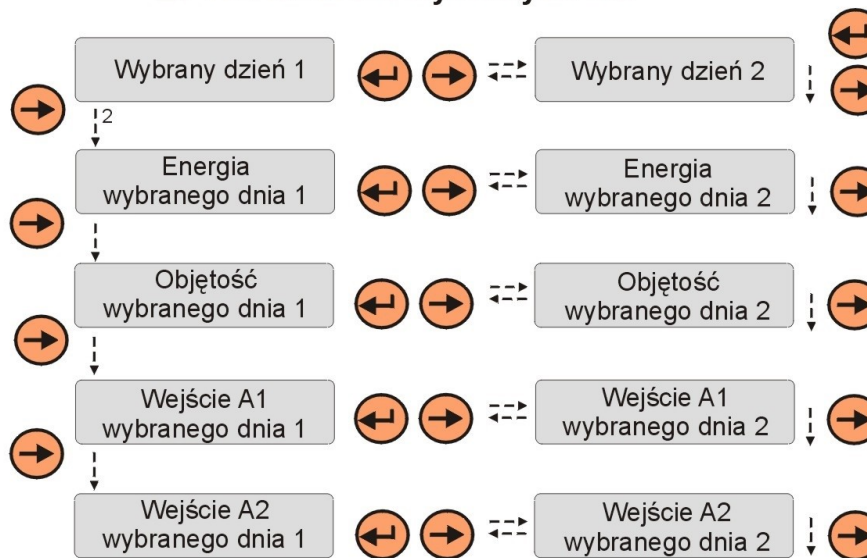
Wybrany dzień 1

Wybrany dzień 2

2

Energia wybranego dnia 1

Energia wybranego dnia 2

Objętość wybranego dnia 1

Objętość wybranego dnia 2

Wejście A1 wybranego dnia 1

Wejście A1 wybranego dnia 2

Wejście A2 wybranego dnia 1

Wejście A2 wybranego dnia 2